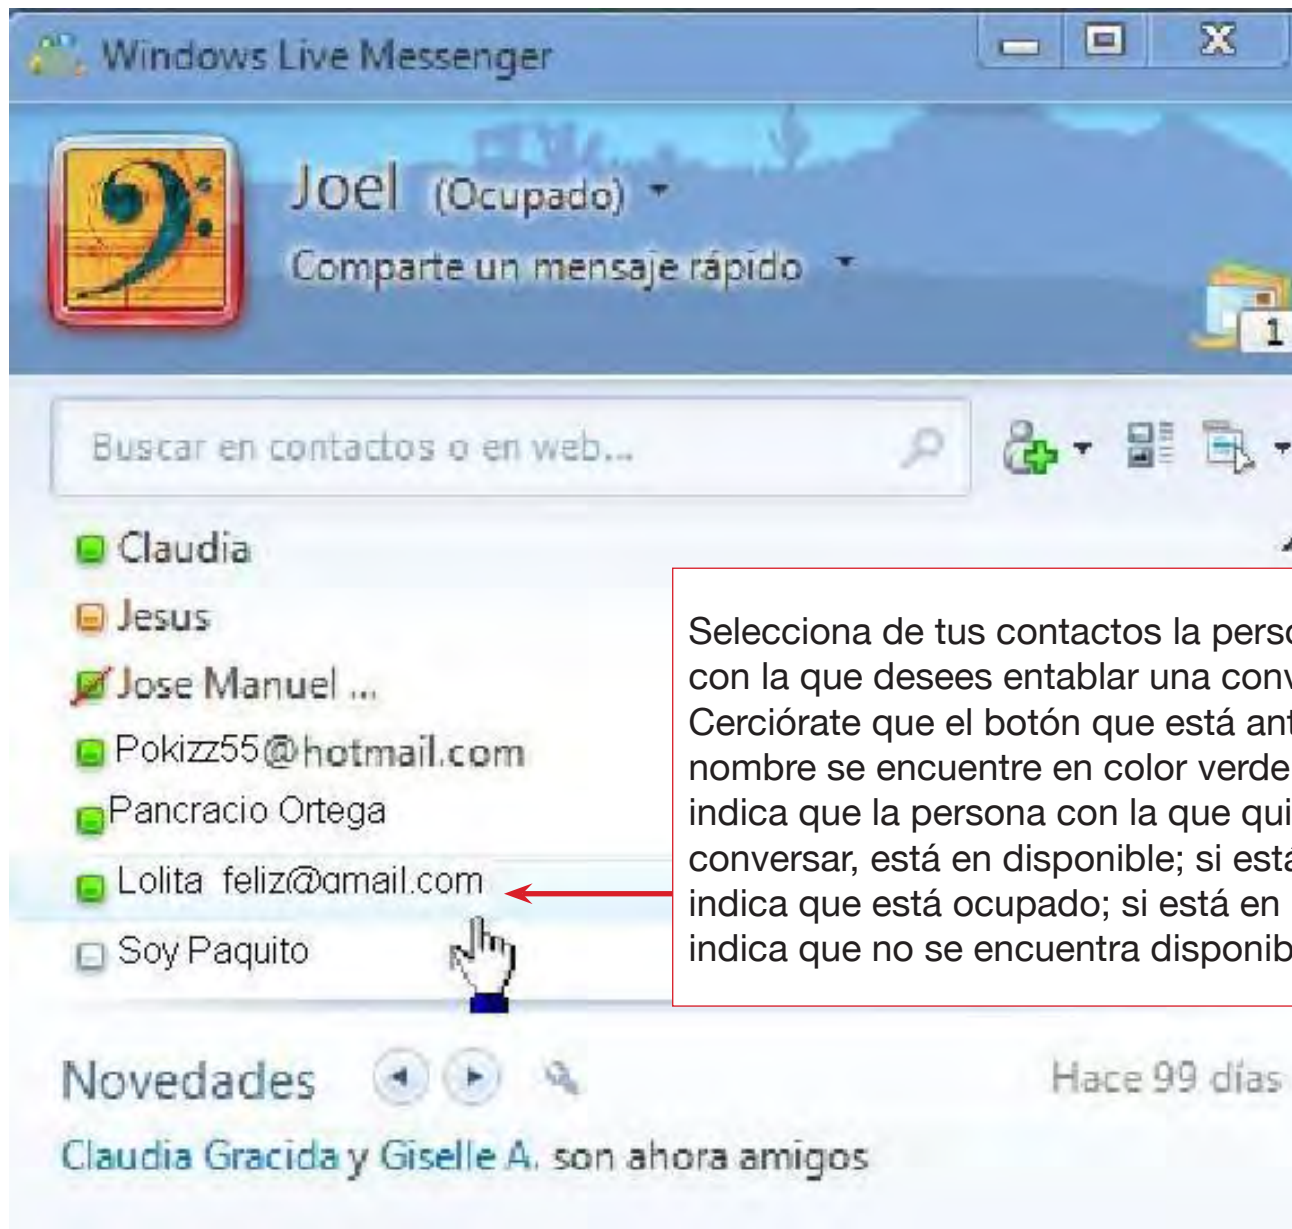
Windows Live Messenger

Joel (Ocupado)

Comparte un mensaje rápido

1

Buscar en contactos o en web...

Claudia

Jesus

Jose Manuel ...

Pokizz55@hotmail.com

Pancracio Ortega

Lolita feliz@gmail.com

Soy Paquito

Selecciona de tus contactos la perso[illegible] con la que desees entablar una conv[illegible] Cerciórate que el botón que está ant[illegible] nombre se encuentre en color verde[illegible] indica que la persona con la que qui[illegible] conversar, está en disponible; si est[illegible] indica que está ocupado; si está en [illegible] indica que no se encuentra disponib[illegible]

Novedades

Hace 99 días

Claudia Gracida y Giselle A. son ahora amigos